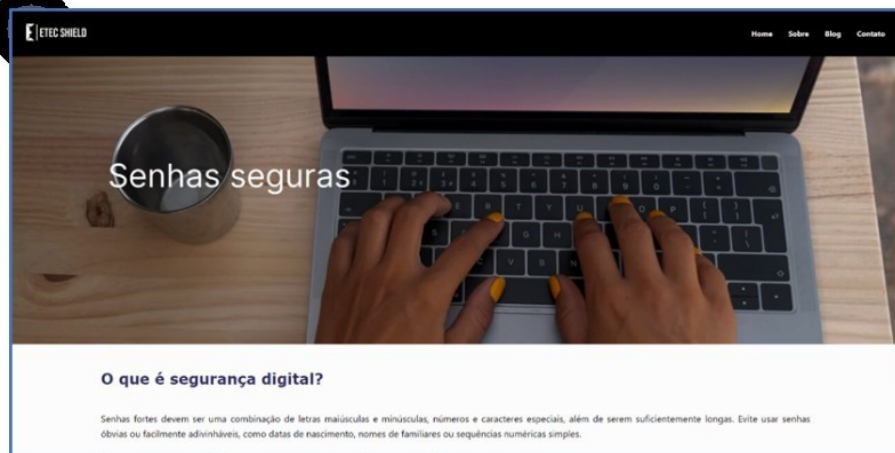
E ETEC SHIELD

Home Sobre Blog Contato

Senhas seguras

O que é segurança digital?

Senhas fortes devem ser uma combinação de letras maiúsculas e minúsculas, números e caracteres especiais, além de serem suficientemente longas. Evite usar senhas óbvias ou facilmente adivinháveis, como datas de nascimento, nomes de familiares ou sequências numéricas simples.